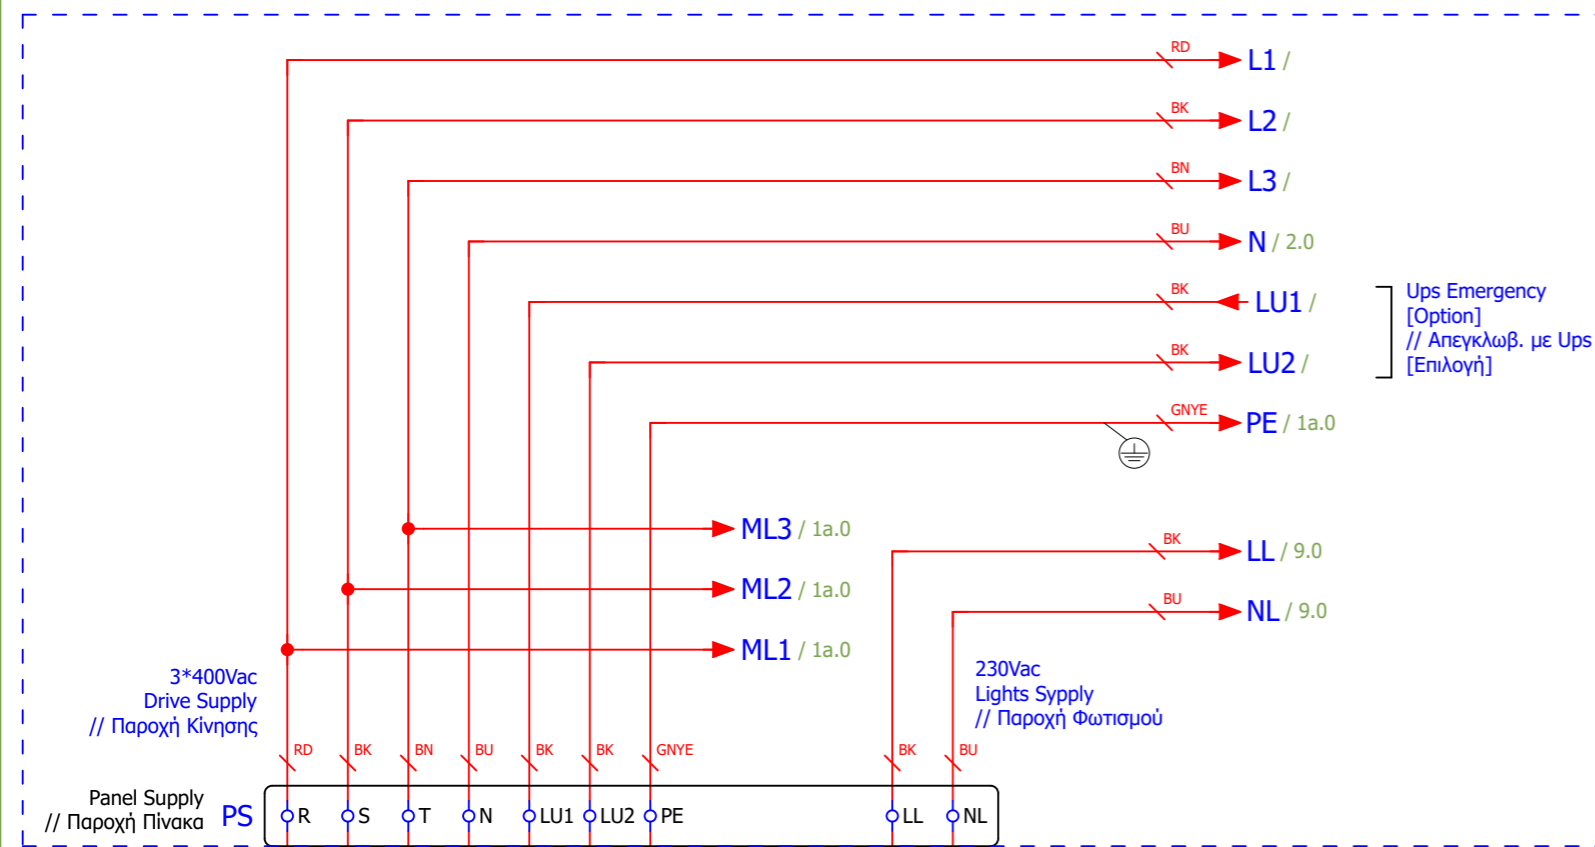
RD
L1 /

BK
L2 /

BN
L3 /

BU
N / 2.0

BK
LU1 /

BK
LU2 /

Ups Emergency
[Option]
// Απεγκλωβ. με Ups
[Επιλογή]

GNYE
PE / 1a.0

ML3 / 1a.0

ML2 / 1a.0

ML1 / 1a.0

BK
LL / 9.0

BU
NL / 9.0

3*400Vac
Drive Supply
// Παροχή Κίνησης

230Vac
Lights Sypply
// Παροχή Φωτισμού

RD BK BN BU BK BK GNYE BK BU

Panel Supply
// Παροχή Πίνακα

PS

R S T N LU1 LU2 PE LL NL